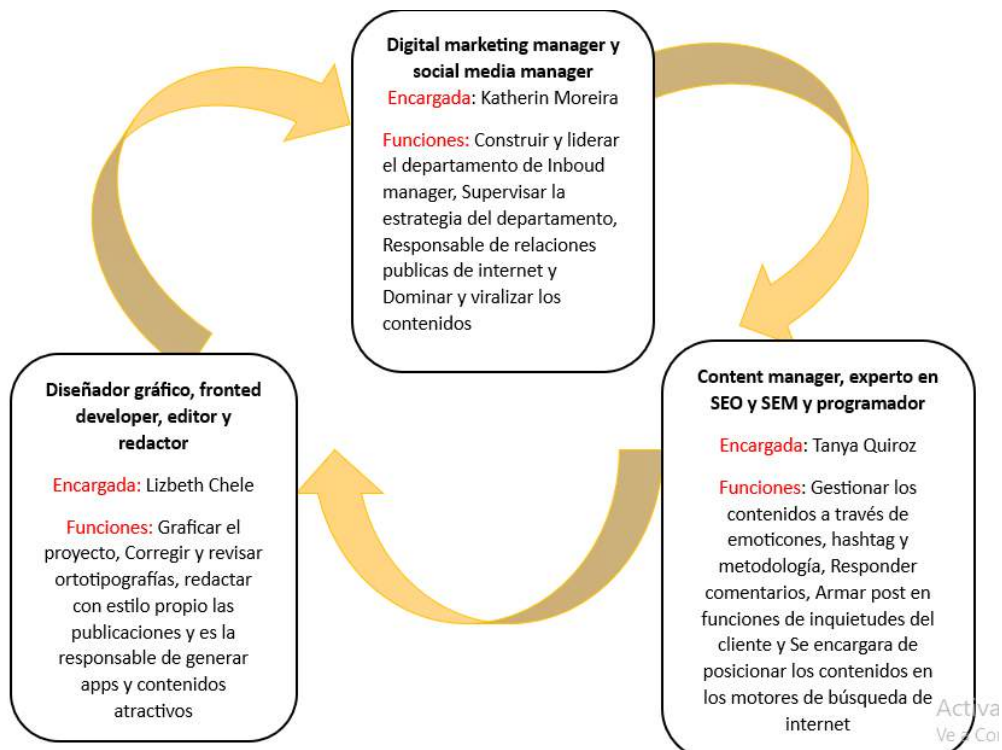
Digital marketing manager y social media manager
Encargada: Katherin Moreira

Funciones: Construir y liderar el departamento de Inboud manager, Supervisar la estrategia del departamento, Responsable de relaciones publicas de internet y Dominar y viralizar los contenidos

Content manager, experto en SEO y SEM y programador

Encargada: Tanya Quiroz

Funciones: Gestionar los contenidos a través de emoticones, hashtag y metodología, Responder comentarios, Armar post en funciones de inquietudes del cliente y Se encargara de posicionar los contenidos en los motores de búsqueda de internet

Diseñador gráfico, fronted developer, editor y redactor

Encargada: Lizbeth Chele

Funciones: Graficar el proyecto, Corregir y revisar ortotipografías, redactar con estilo propio las publicaciones y es la responsable de generar apps y contenidos atractivos

Activa
Ve a Co